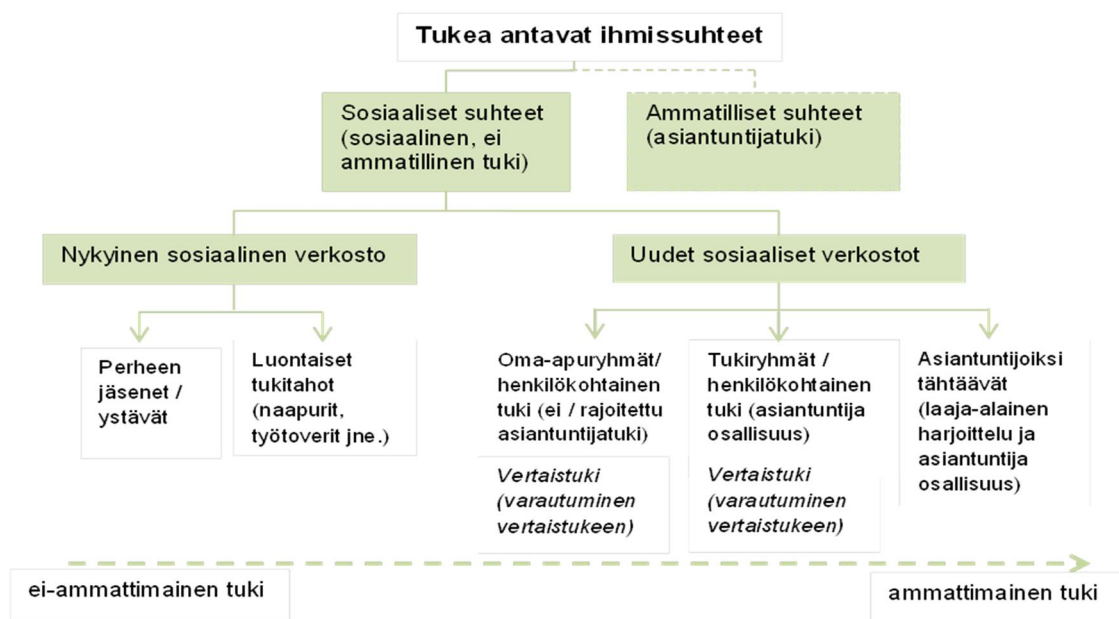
Tukea antavat ihmissuhteet

Sosiaaliset suhteet (sosiaalinen, ei ammatillinen tuki)

Ammatilliset suhteet (asiantuntijatuki)

Nykyinen sosiaalinen verkosto

Uudet sosiaaliset verkostot

Perheen jäsenet / ystävät

Luontaiset tukitahot (naapurit, työtoverit jne.)

Oma-apuryhmät/ henkilökohtainen tuki (ei / rajoitettu asiantuntijatuki)

Vertaistuki (varautuminen vertaistukeen)

Tukiryhmät / henkilökohtainen tuki (asiantuntija osallisuus)

Vertaistuki (varautuminen vertaistukeen)

Asiantuntijoiksi tähtäävät (laaja-alainen harjoittelu ja asiantuntija osallisuus)

ei-ammattimainen tuki

ammattimainen tuki